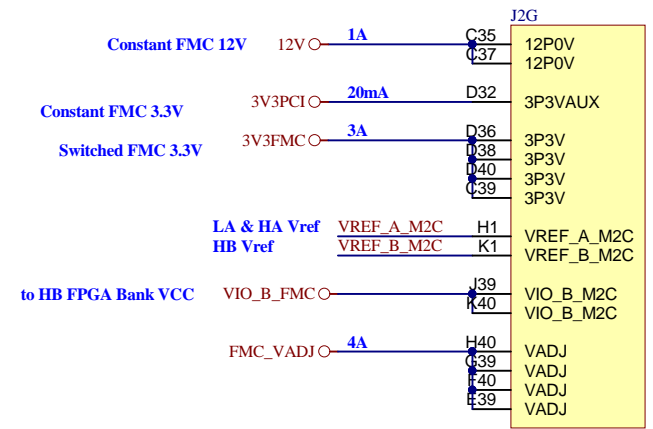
J2G

Constant FMC 12V

12V

1A

C35

C37

12P0V

12P0V

Constant FMC 3.3V

3V3PCI

20mA

D32

3P3VAUX

Switched FMC 3.3V

3V3FMC

3A

D36

D38

D40

C39

3P3V

3P3V

3P3V

3P3V

LA & HA Vref

VREF_A_M2C

H1

VREF_A_M2C

HB Vref

VREF_B_M2C

K1

VREF_B_M2C

to HB FPGA Bank VCC

VIO_B_FMC

J39

K40

VIO_B_M2C

VIO_B_M2C

FMC_VADJ

4A

H40

G39

F40

E39

VADJ

VADJ

VADJ

VADJ